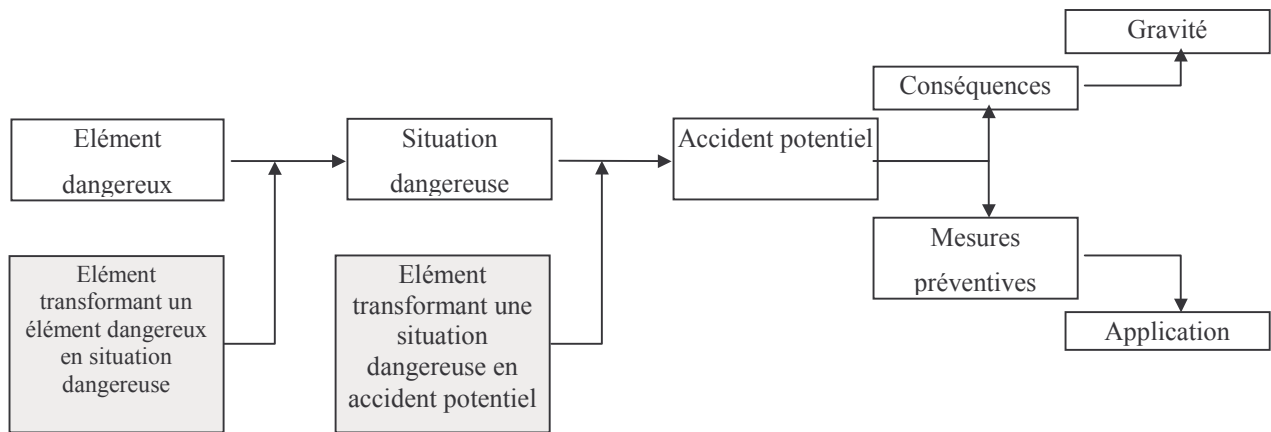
Gravité

Conséquences

Elément dangereux

Situation dangereuse

Accident potentiel

Elément transformant un élément dangereux en situation dangereuse

Elément transformant une situation dangereuse en accident potentiel

Mesures préventives

Application